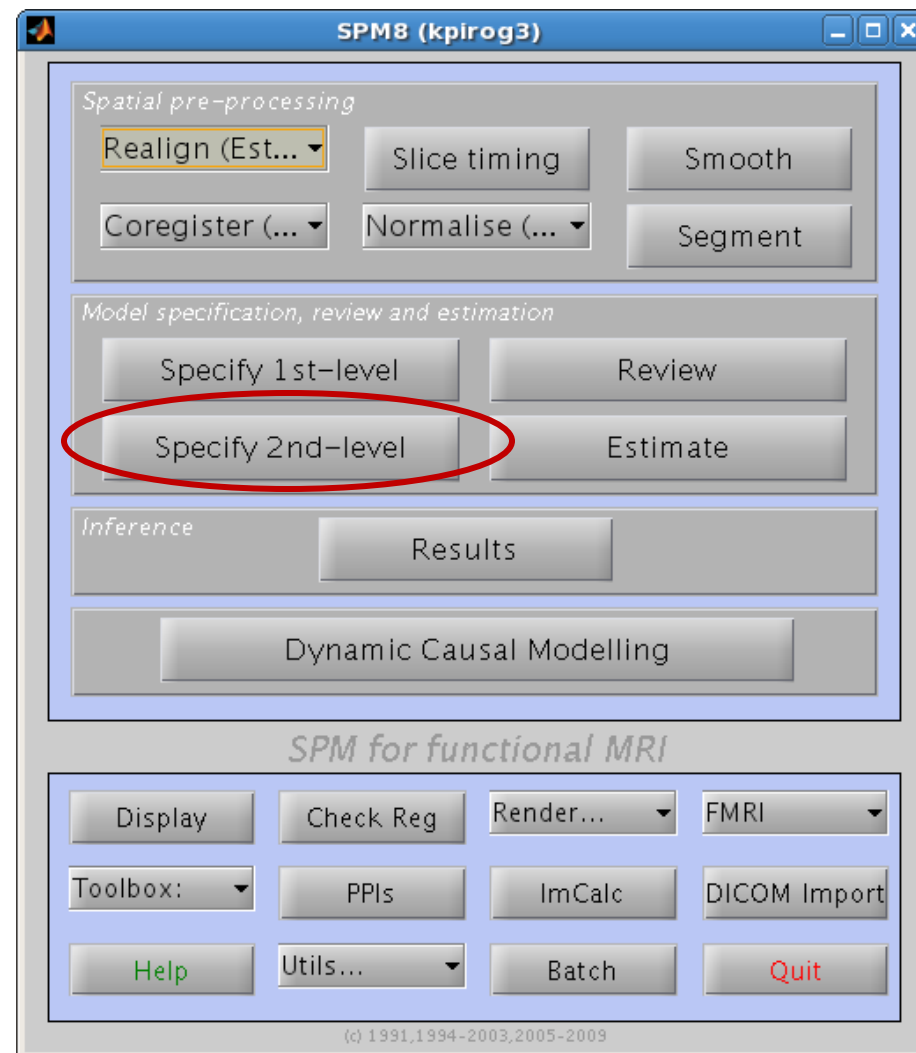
SPM8 (kpirog3)

Spatial pre-processing

Realign (Est...

Slice timing

Smooth

Coregister (...

Normalise (...

Segment

Model specification, review and estimation

Specify 1st-level

Review

Specify 2nd-level

Estimate

Inference

Results

Dynamic Causal Modelling

SPM for functional MRI

Display

Check Reg

Render...

FMRI

Toolbox:

PPIs

ImCalc

DICOM Import

Help

Utils...

Batch

Quit

(c) 1991,1994-2003,2005-2009